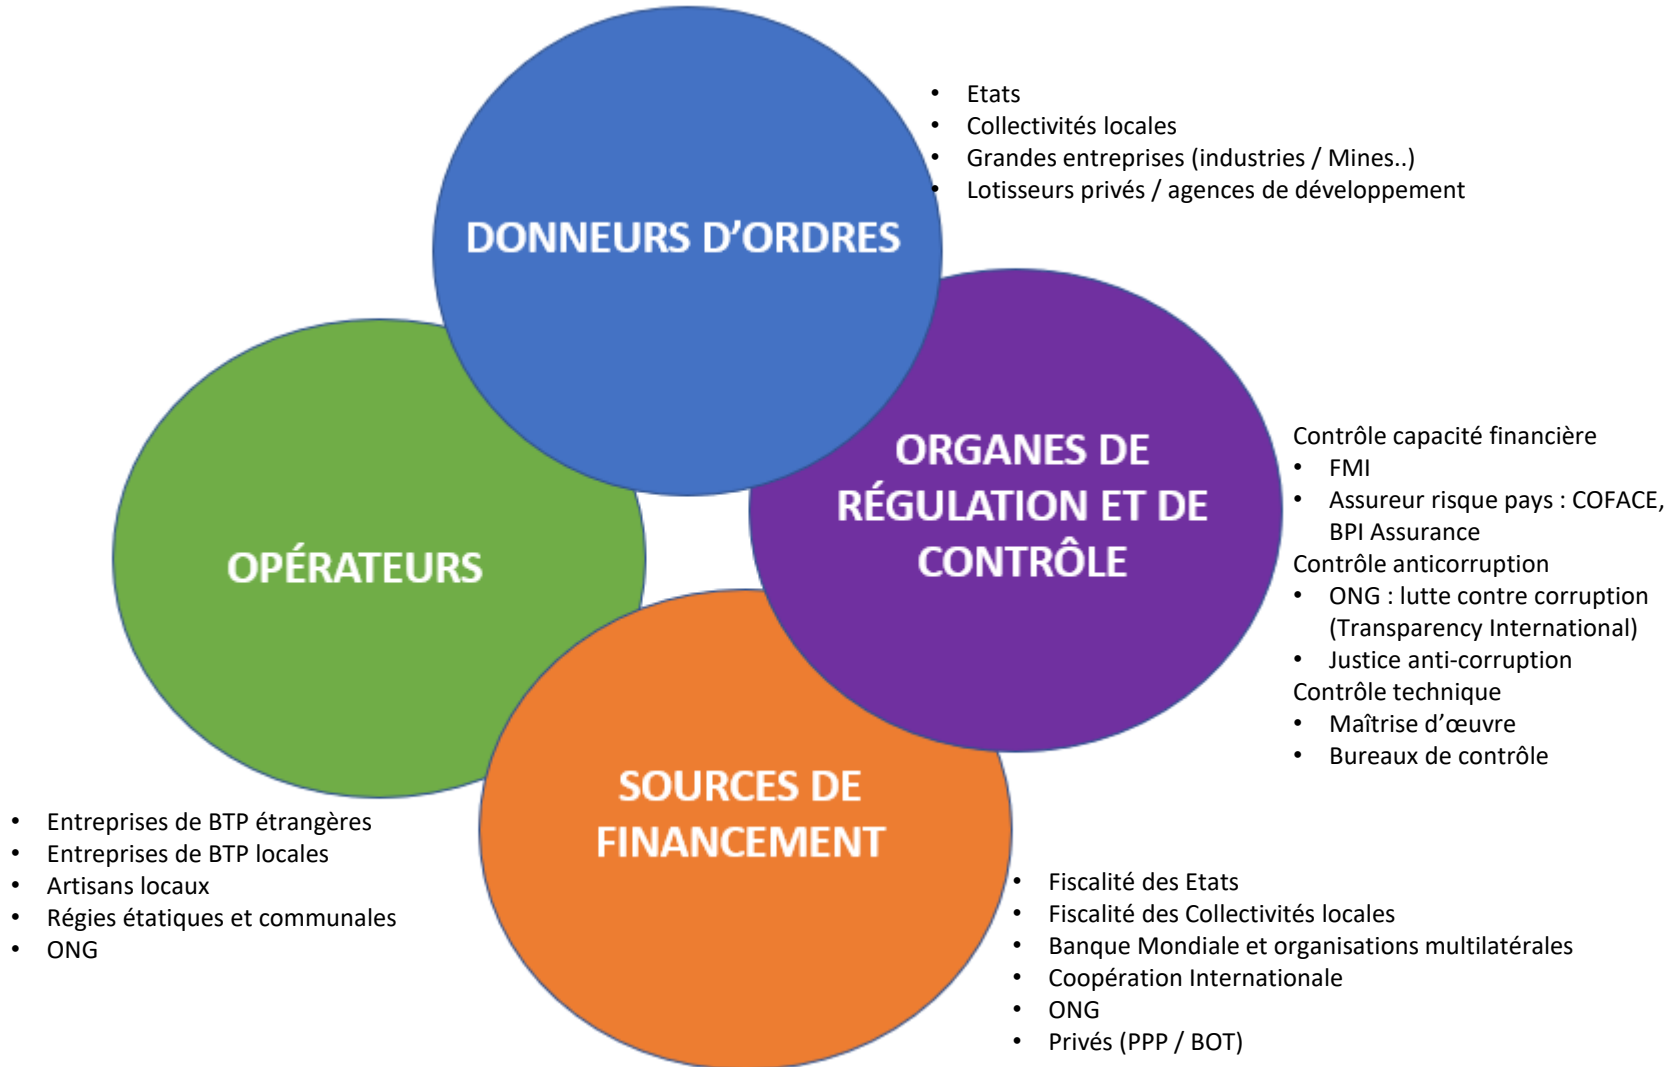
DONNEURS D’ORDRES

- Etats
- Collectivités locales
- Grandes entreprises (industries / Mines..)
- Lotisseurs privés / agences de développement

ORGANES DE RÉGULATION ET DE CONTRÔLE

Contrôle capacité financière
- FMI
- Assureur risque pays : COFACE, BPI Assurance

Contrôle anticorruption
- ONG : lutte contre corruption (Transparency International)
- Justice anti-corruption

Contrôle technique
- Maîtrise d’œuvre
- Bureaux de contrôle

OPÉRATEURS

- Entreprises de BTP étrangères
- Entreprises de BTP locales
- Artisans locaux
- Régies étatiques et communales
- ONG

SOURCES DE FINANCEMENT

- Fiscalité des Etats
- Fiscalité des Collectivités locales
- Banque Mondiale et organisations multilatérales
- Coopération Internationale
- ONG
- Privés (PPP / BOT)